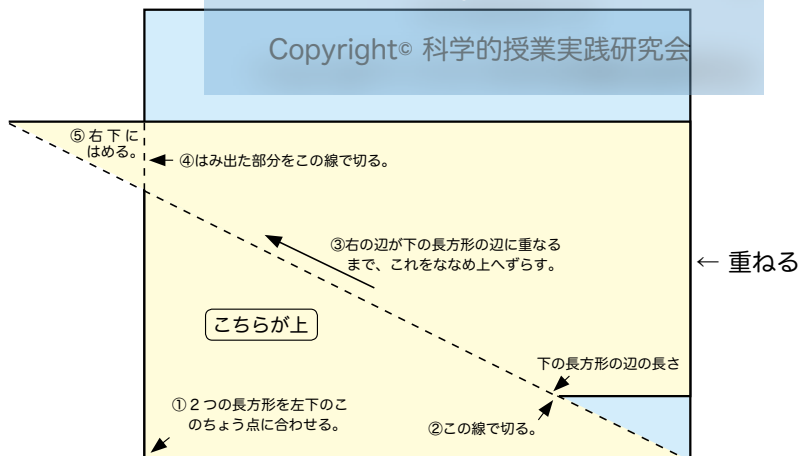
Copyright© 科学的授業実践研究会

⑤右下にはめる。

④はみ出た部分をこの線で切る。

③右の辺が下の長方形の辺に重なるまで、これをななめ上へずらす。

← 重ねる

こちらが上

下の長方形の辺の長さ

①２つの長方形を左下のこのちょう点に合わせる。

②この線で切る。